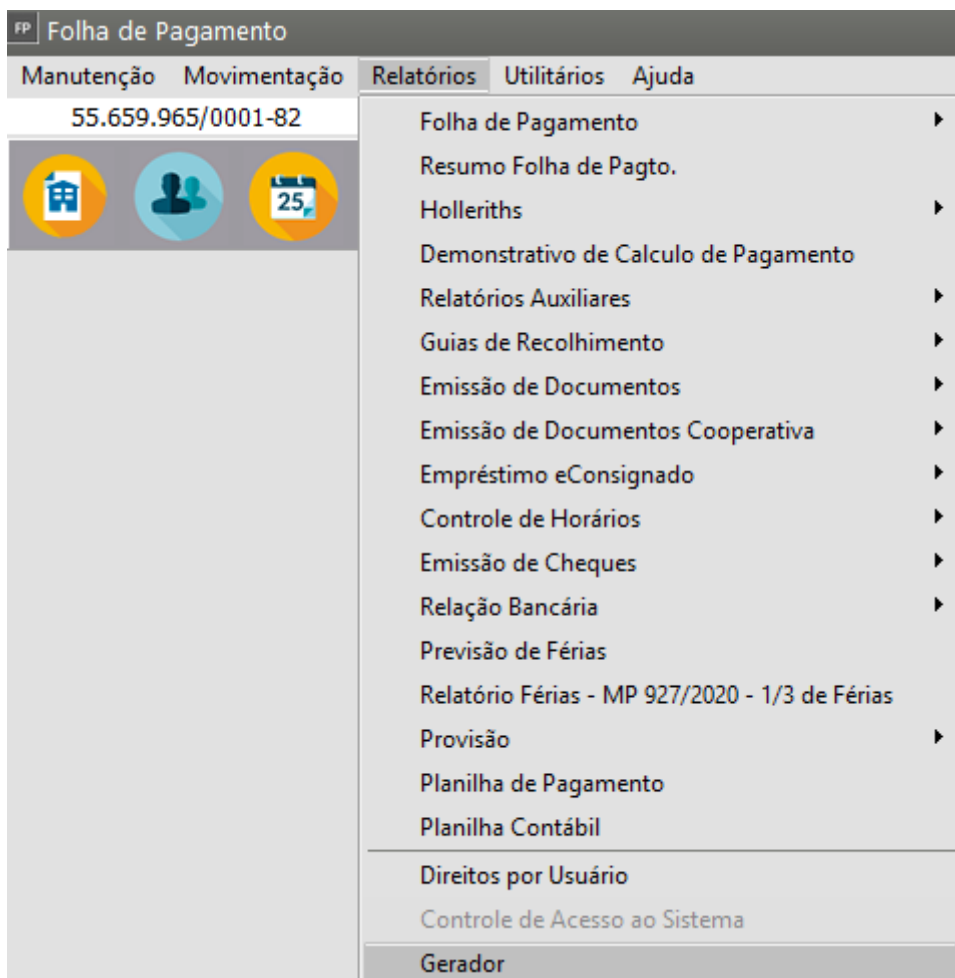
FP Folha de Pagamento

Manutenção Movimentação Relatórios Utilitários Ajuda

55.659.965/0001-82

25

Folha de Pagamento
Resumo Folha de Pagto.
Holleriths
Demonstrativo de Calculo de Pagamento
Relatórios Auxiliares
Guias de Recolhimento
Emissão de Documentos
Emissão de Documentos Cooperativa
Empréstimo eConsignado
Controle de Horários
Emissão de Cheques
Relação Bancária
Previsão de Férias
Relatório Férias - MP 927/2020 - 1/3 de Férias
Provisão
Planilha de Pagamento
Planilha Contábil
Direitos por Usuário
Controle de Acesso ao Sistema
Gerador